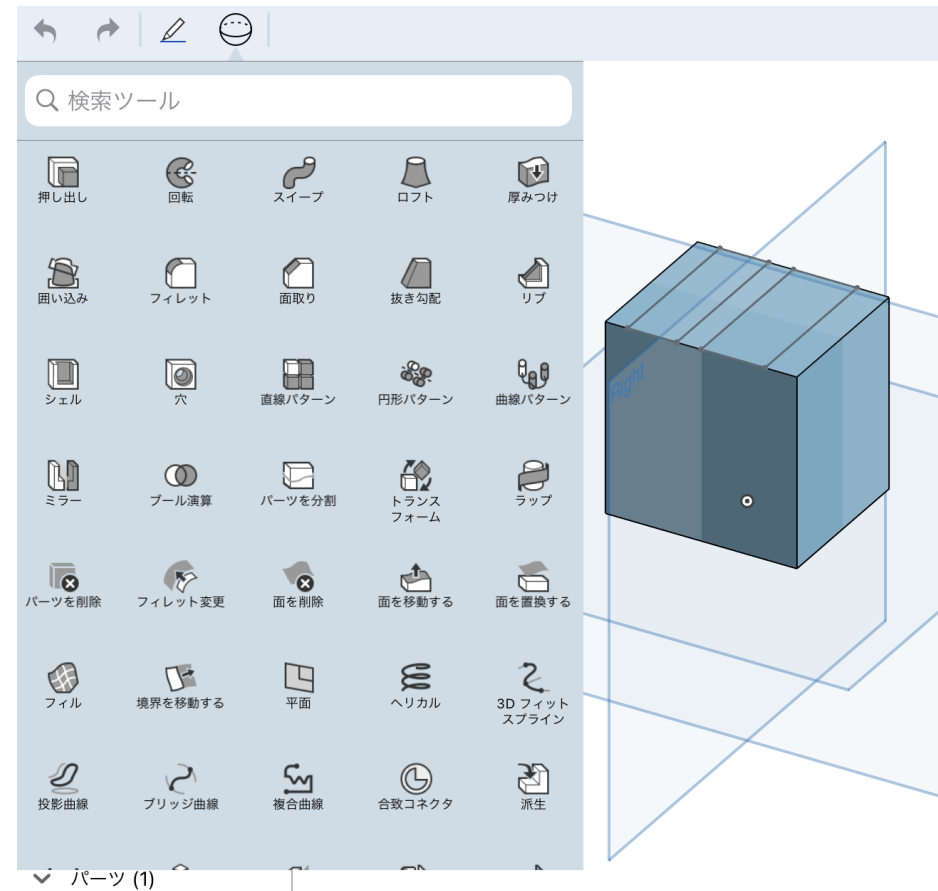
検索ツール

押し出し
回転
スイープ
ロフト
厚みつけ

囲い込み
フィレット
面取り
抜き勾配
リブ

シェル
穴
直線パターン
円形パターン
曲線パターン

ミラー
ブール演算
パーツを分割
トランスフォーム
ラップ

パーツを削除
フィレット変更
面を削除
面を移動する
面を置換する

フィル
境界を移動する
平面
ヘリカル
3D フィットスプライン

投影曲線
ブリッジ曲線
複合曲線
合致コネクタ
派生

Right

パーツ (1)